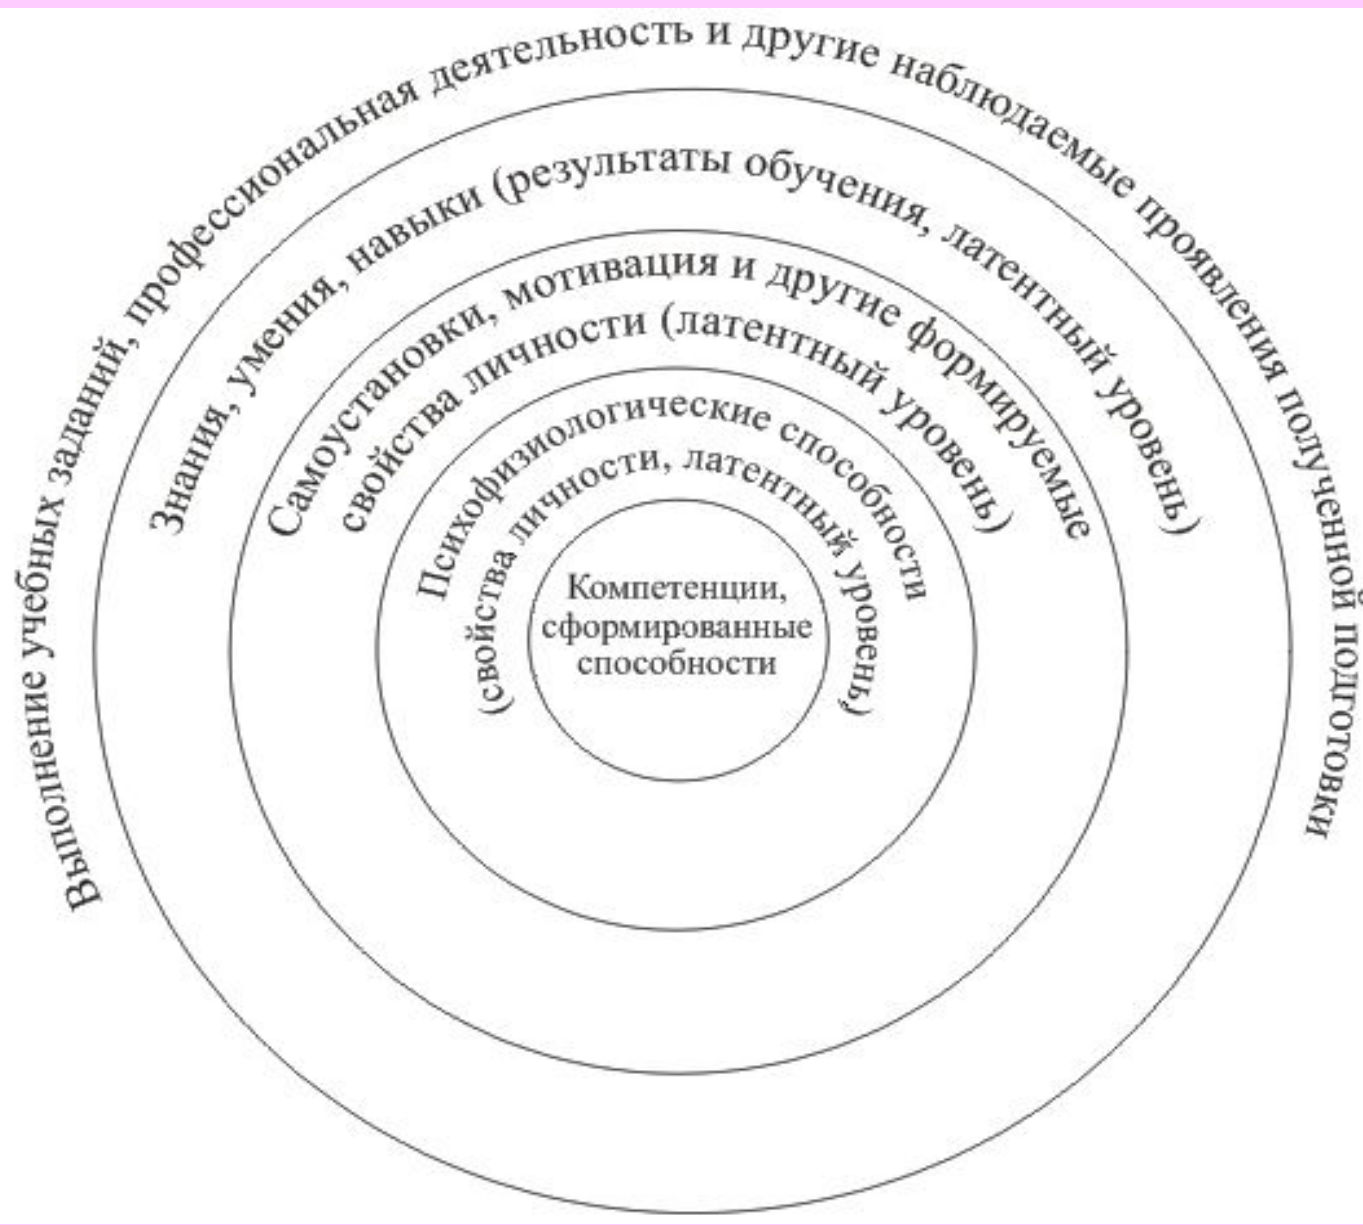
Выполнение учебных заданий, профессиональная деятельность и другие наблюдаемые проявления полученной подготовки

Знания, умения, навыки (результаты обучения, латентный уровень)

Самоустановки, мотивация и другие формируемые свойства личности (латентный уровень)

Психофизиологические способности (свойства личности, латентный уровень)

Компетенции, сформированные способности